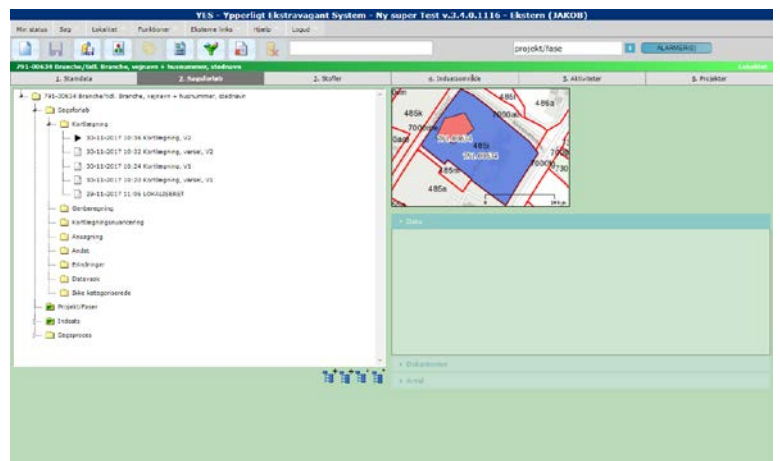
YES - Ypperligt Ekstravagant System - Ny super Test v.3.4.0.1116 - Ekstern (JAKOB)

Min status | Søg | Lokalitet | Funktioner | Eksterne links | Hjælp | Logud

projekt/fase

ALARMER(0)

791-00634 Branche/tidl. Branche, vejnavn + husnummer, stednavn

Lokalitet

1. Stamdata | 2. Sagsforløb | 3. Stoffer | 4. Indsatsområde | 5. Aktiviteter | 6. Projekter

791-00634 Branche/tidl. Branche, vejnavn + husnummer, stednavn
Sagsforløb
Kortlægning
30-11-2017 10:36 Kortlægning, V2
30-11-2017 10:32 Kortlægning, værsel, V2
30-11-2017 10:24 Kortlægning, V1
30-11-2017 10:20 Kortlægning, værsel, V1
29-11-2017 11:06 LOKALISERET
Genberegning
Kortlægningsnuancering
Ansøgning
Andet
Erindringer
Datavask
Ikke kategoriserede
Projekt/Faser
Indsats
Sagsproces

485i
486a
485k
7000m
486t
7000g
7000b
730
485a

Data

Dokumenter

Areal